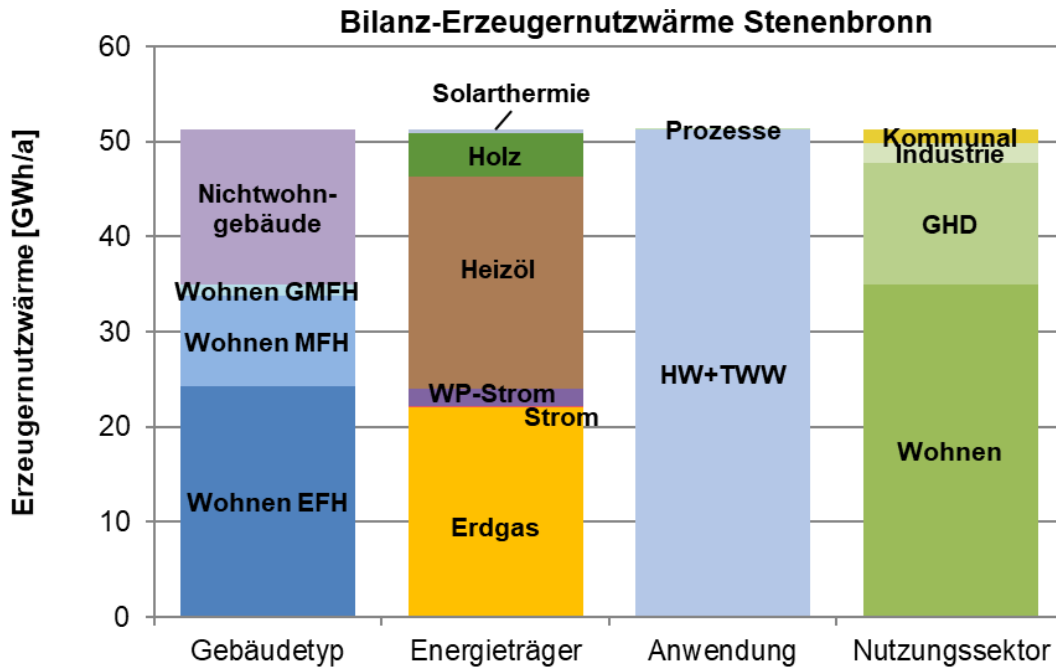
Bilanz-Erzeugernutzwärme Stenenbronn

Erzeugernutzwärme [GWh/a]

60
50
40
30
20
10
0

Nichtwohngebäude
Wohnen GMFH
Wohnen MFH
Wohnen EFH

Solarthermie
Holz
Heizöl
WP-Strom
Strom
Erdgas

Prozesse
HW+TWW

Kommunal
Industrie
GHD
Wohnen

Gebäudetyp
Energieträger
Anwendung
Nutzungssektor